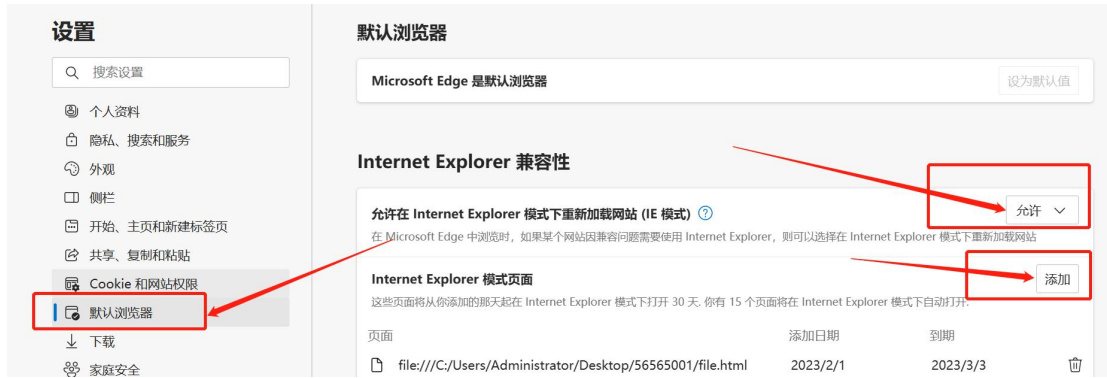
设置

搜索设置

个人资料
隐私、搜索和服务
外观
侧栏
开始、主页和新建标签页
共享、复制和粘贴
Cookie 和网站权限
默认浏览器
下载
家庭安全

默认浏览器

Microsoft Edge 是默认浏览器

设为默认值

Internet Explorer 兼容性

允许在 Internet Explorer 模式下重新加载网站 (IE 模式)

允许

在 Microsoft Edge 中浏览时，如果某个网站因兼容问题需要使用 Internet Explorer，则可以选择在 Internet Explorer 模式下重新加载网站

Internet Explorer 模式页面

添加

这些页面将从你添加的那天起在 Internet Explorer 模式下打开 30 天. 你有 15 个页面将在 Internet Explorer 模式下自动打开.

| 页面 | 添加日期 | 到期 |
|---|---|---|
| file:///C:/Users/Administrator/Desktop/56565001/file.html | 2023/2/1 | 2023/3/3 |